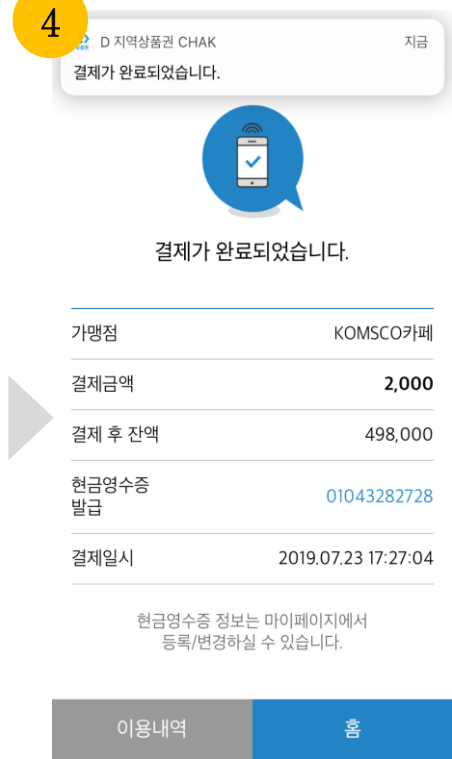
4

D 지역상품권 CHAK 지금
결제가 완료되었습니다.

결제가 완료되었습니다.

| 가맹점 | KOMSCO카페 |
|---|---|
| 결제금액 | **2,000** |
| 결제 후 잔액 | 498,000 |
| 현금영수증 발급 | 01043282728 |
| 결제일시 | 2019.07.23 17:27:04 |

현금영수증 정보는 마이페이지에서 등록/변경하실 수 있습니다.

이용내역
홈